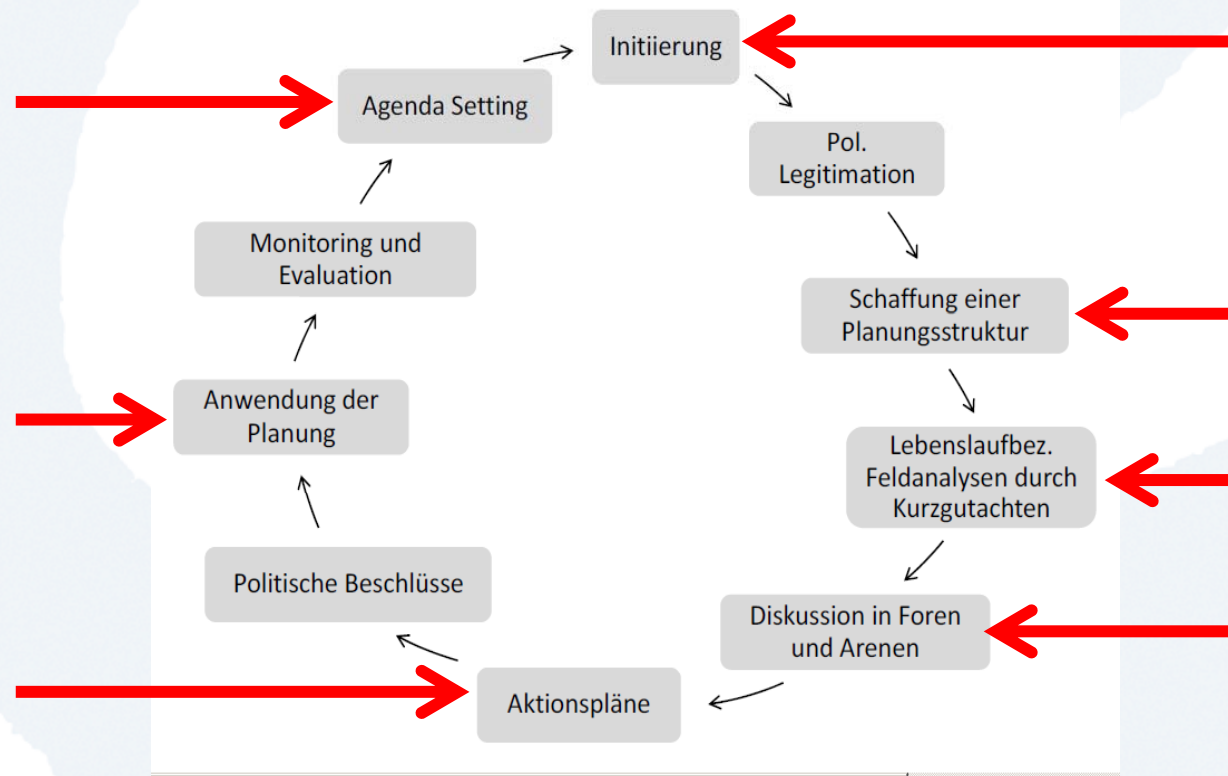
Initiierung

Pol. Legitimation

Schaffung einer Planungsstruktur

Lebenslaufbez. Feldanalysen durch Kurzgutachten

Diskussion in Foren und Arenen

Aktionspläne

Politische Beschlüsse

Anwendung der Planung

Monitoring und Evaluation

Agenda Setting